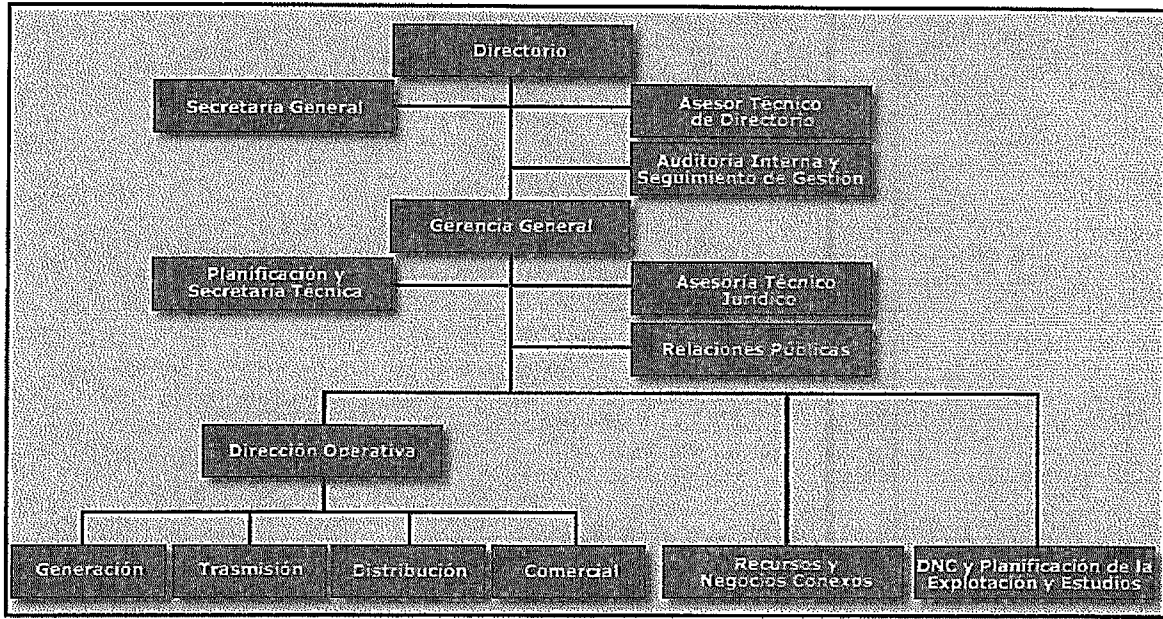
Directorio

Secretaría General

Asesor Técnico de Directorio

Auditoría Interna y Seguimiento de Gestión

Gerencia General

Planificación y Secretaría Técnica

Asesoría Técnico Jurídico

Relaciones Públicas

Dirección Operativa

Generación

Trasmisión

Distribución

Comercial

Recursos y Negocios Conexos

DNC y Planificación de la Explotación y Estudios